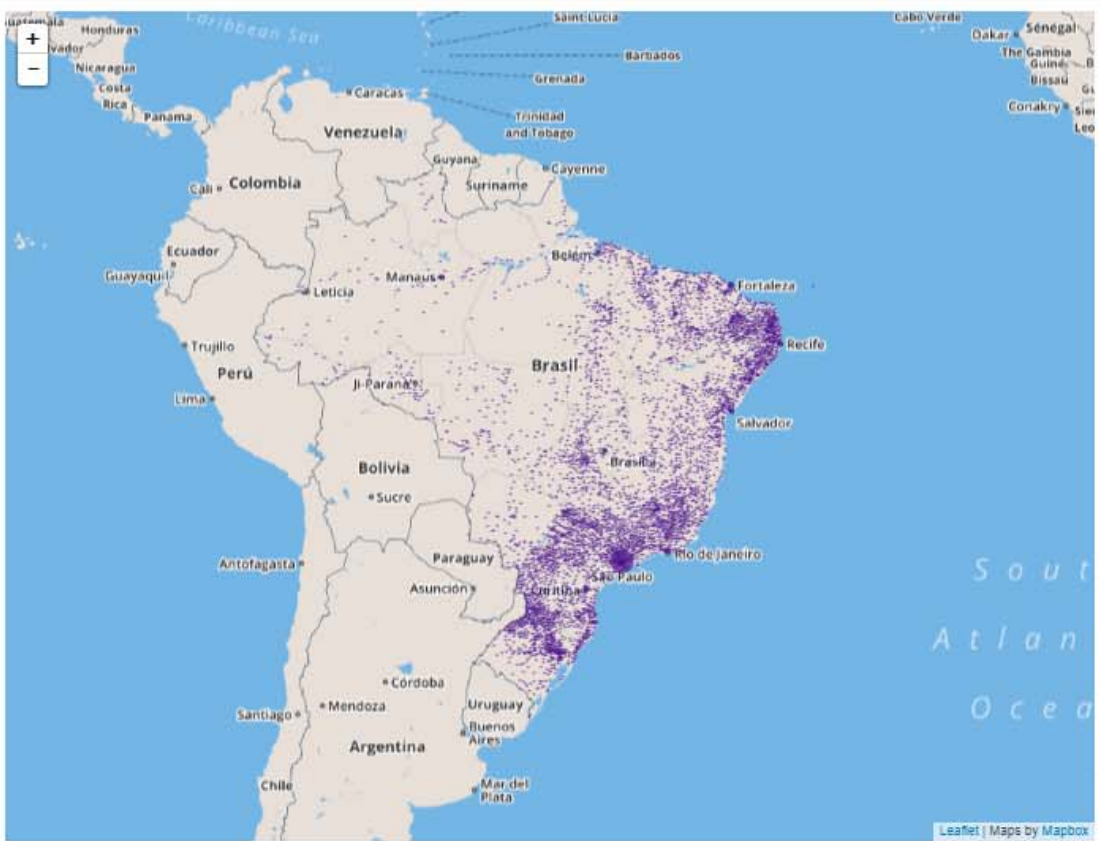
+
−
Guatemala
Honduras
Salvador
Nicaragua
Costa Rica
Panama
Caribbean Sea
Saint Lucia
Barbados
Grenada
Caracas
Trinidad and Tobago
Cabo Verde
Dakar
Sénégal
The Gambia
Guiné-Bissau
Conakry
Venezuela
Guyana
Suriname
Cayenne
Cali
Colombia
Ecuador
Guayaquil
Belém
Manaus
Leticia
Fortaleza
Recife
Trujillo
Perú
Brasil
Ji-Paraná
Lima
Salvador
Bolivia
Brasília
Sucre
Paraguay
Rio de Janeiro
Antofagasta
São Paulo
Asunción
Curitiba
South Atlantic Ocean
Córdoba
Uruguay
Santiago
Mendoza
Buenos Aires
Argentina
Chile
Mar del Plata
Leaflet | Maps by Mapbox